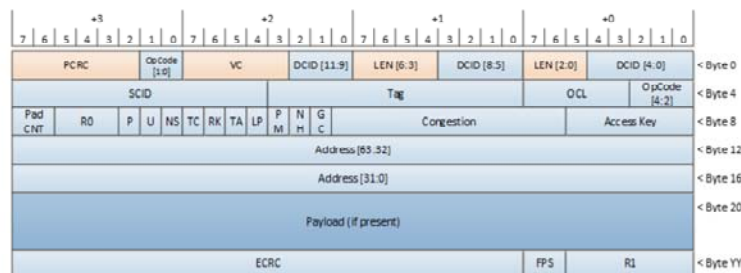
+3 +2 +1 +0

7 6 5 4 3 2 1 0 7 6 5 4 3 2 1 0 7 6 5 4 3 2 1 0 7 6 5 4 3 2 1 0

PCRC | OpCode [1:0] | VC | DCID [11:9] | LEN [6:3] | DCID [8:5] | LEN [2:0] | DCID [4:0] | < Byte 0

SCID | Tag | OCL | OpCode [4:2] | < Byte 4

Pad CNT | R0 | P | U | NS | TC | RK | TA | LP | P M | N H | G C | Congestion | Access Key | < Byte 8

Address [63:32] | < Byte 12

Address [31:0] | < Byte 16

Payload (if present) | < Byte 20

ECRC | FPS | R1 | < Byte YY